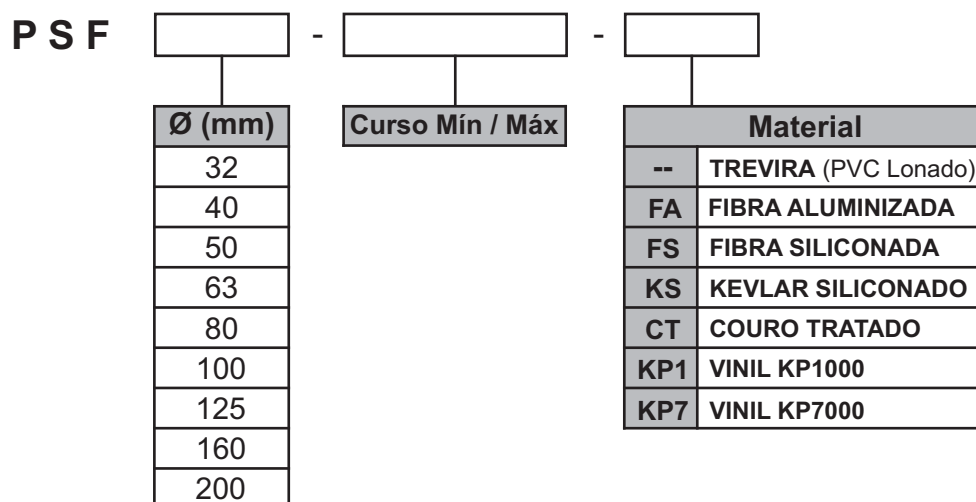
P S F - -

| Ø (mm) |
|---|
| 32 |
| 40 |
| 50 |
| 63 |
| 80 |
| 100 |
| 125 |
| 160 |
| 200 |

Curso Mín / Máx

| Material | |
|---|---|
| -- | TREVIRA (PVC Lonado) |
| FA | FIBRA ALUMINIZADA |
| FS | FIBRA SILICONADA |
| KS | KEVLAR SILICONADO |
| CT | COURO TRATADO |
| KP1 | VINIL KP1000 |
| KP7 | VINIL KP7000 |